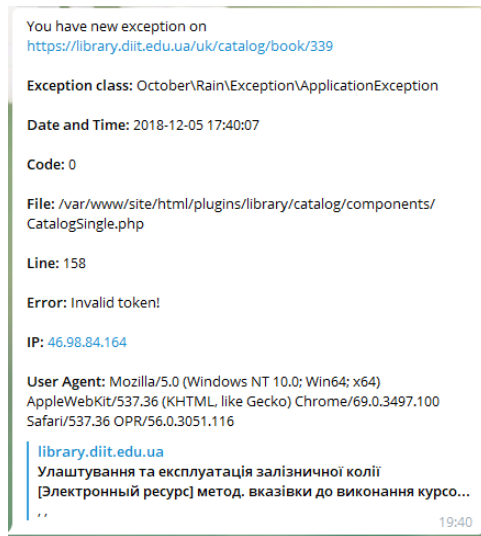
You have new exception on https://library.diit.edu.ua/uk/catalog/book/339

**Exception class:** October\Rain\Exception\ApplicationException

**Date and Time:** 2018-12-05 17:40:07

**Code:** 0

**File:** /var/www/site/html/plugins/library/catalog/components/CatalogSingle.php

**Line:** 158

**Error:** Invalid token!

**IP:** 46.98.84.164

**User Agent:** Mozilla/5.0 (Windows NT 10.0; Win64; x64) AppleWebKit/537.36 (KHTML, like Gecko) Chrome/69.0.3497.100 Safari/537.36 OPR/56.0.3051.116

library.diit.edu.ua
**Улаштування та експлуатація залізничної колії [Электронный ресурс] метод. вказівки до виконання курсо...**
, ,

19:40